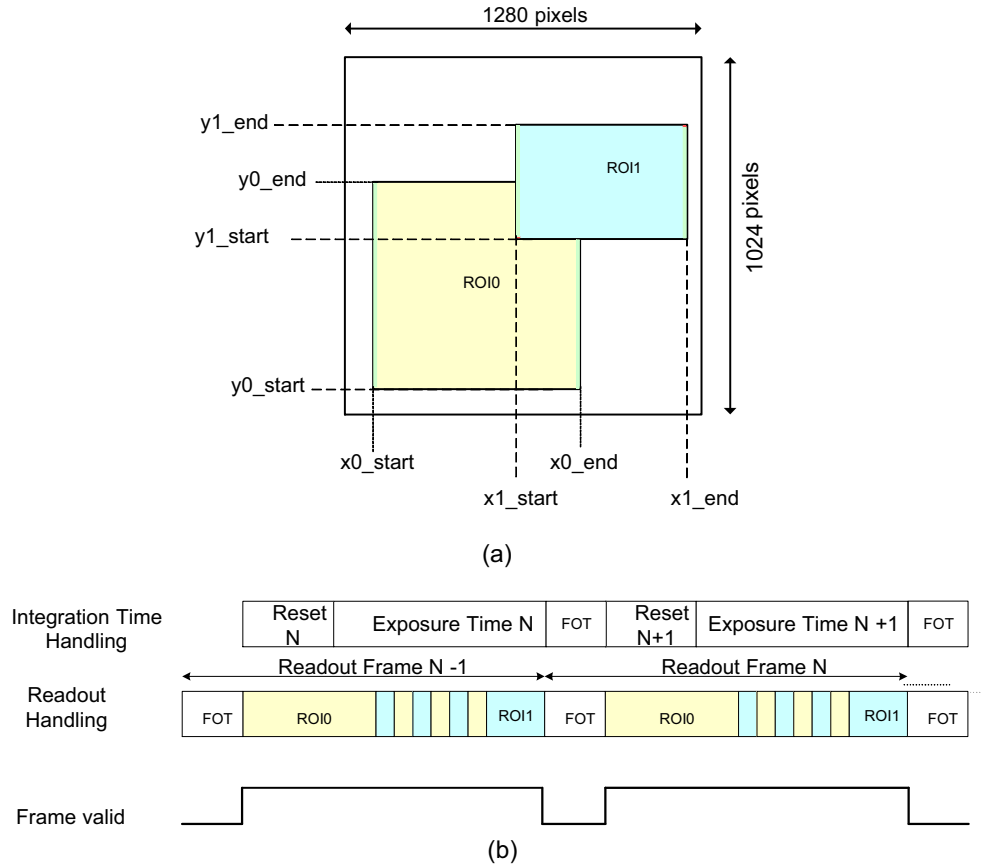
1280 pixels

1024 pixels

y1_end

y0_end

y1_start

y0_start

ROI1

ROI0

x0_start

x1_start

x0_end

x1_end

(a)

Integration Time Handling

Reset N

Exposure Time N

FOT

Reset N+1

Exposure Time N +1

FOT

Readout Frame N -1

Readout Frame N

Readout Handling

FOT

ROI0

ROI1

FOT

ROI0

ROI1

FOT

Frame valid

(b)